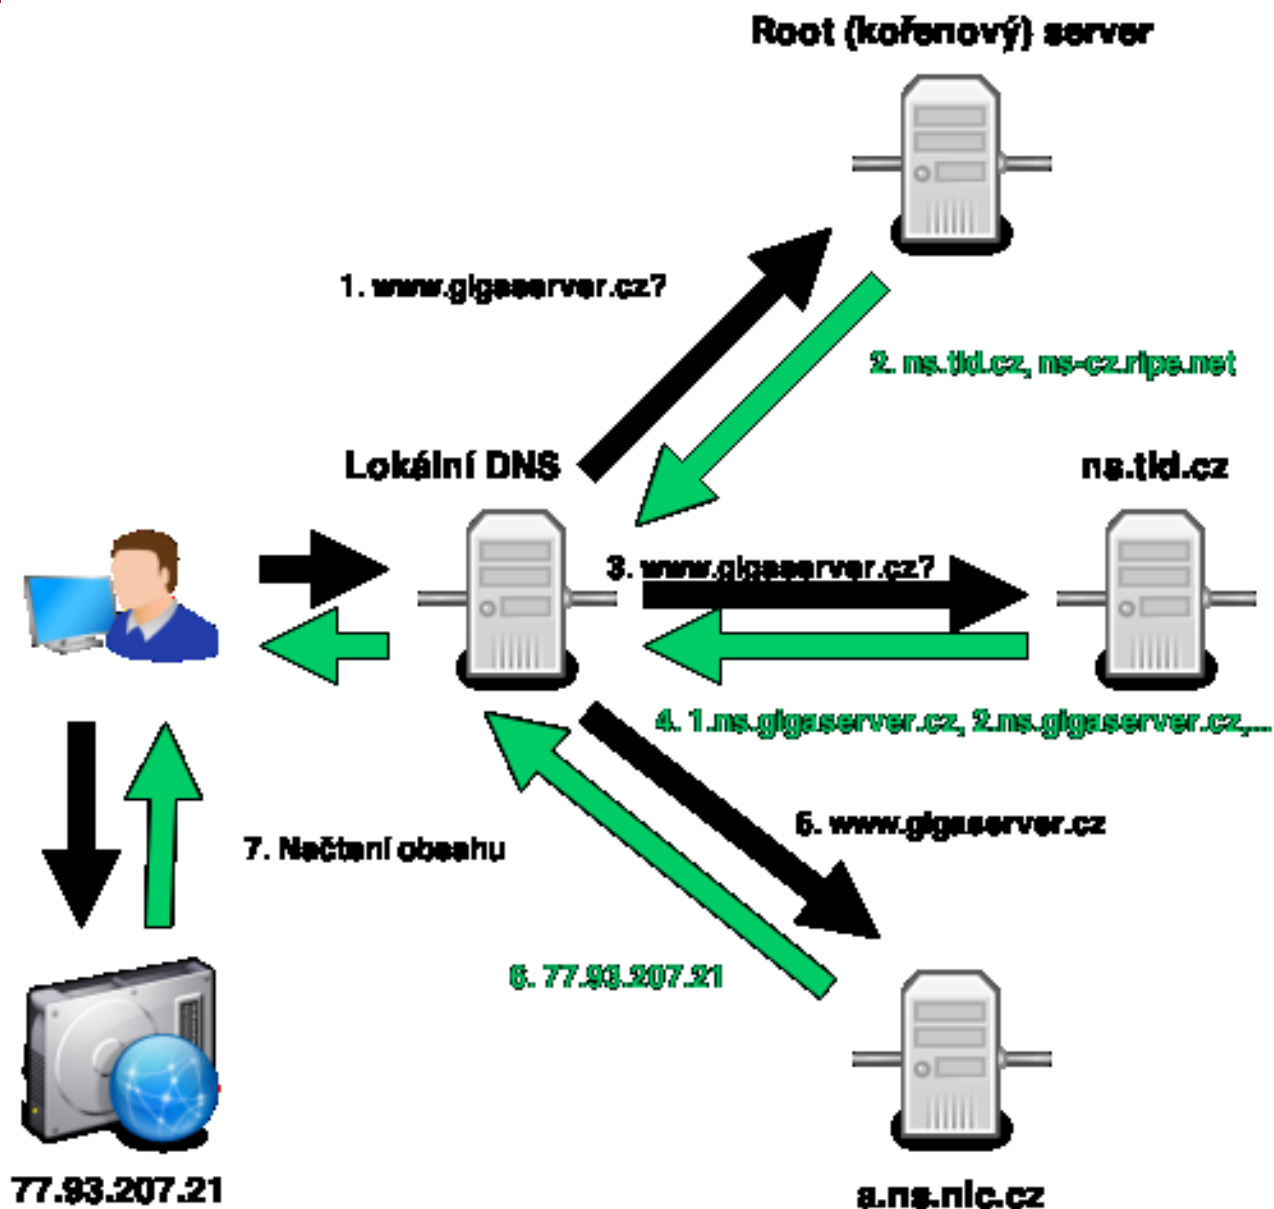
Root (kořenový) server

1. www.gigaserver.cz?

2. ns.tld.cz, ns-cz.ripe.net

Lokální DNS

ns.tld.cz

3. www.gigaserver.cz?

4. 1.ns.gigaserver.cz, 2.ns.gigaserver.cz,...

5. www.gigaserver.cz

7. Načtení obsahu

6. 77.93.207.21

77.93.207.21

a.ns.nic.cz